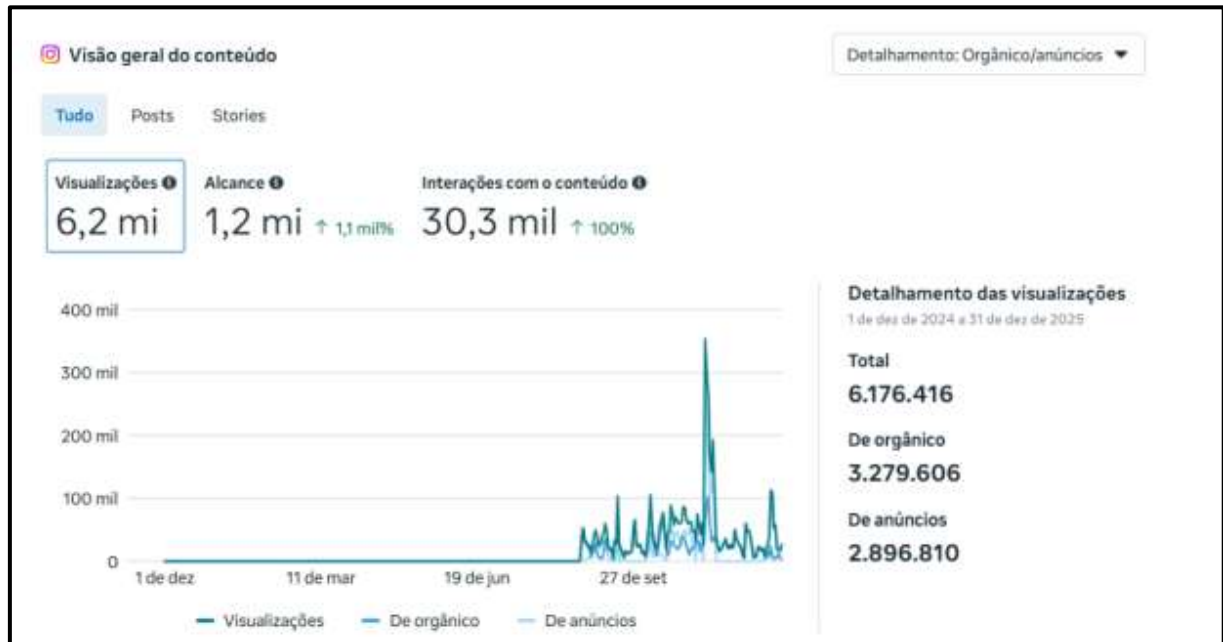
Visão geral do conteúdo

Detalhamento: Orgânico/anúncios

Tudo Posts Stories

Visualizações
6,2 mi

Alcance
1,2 mi ↑ 1,1 mil%

Interações com o conteúdo
30,3 mil ↑ 100%

400 mil
300 mil
200 mil
100 mil
0
1 de dez 11 de mar 19 de jun 27 de set

Visualizações De orgânico De anúncios

Detalhamento das visualizações
1 de dez de 2024 a 31 de dez de 2025

Total
6.176.416

De orgânico
3.279.606

De anúncios
2.896.810